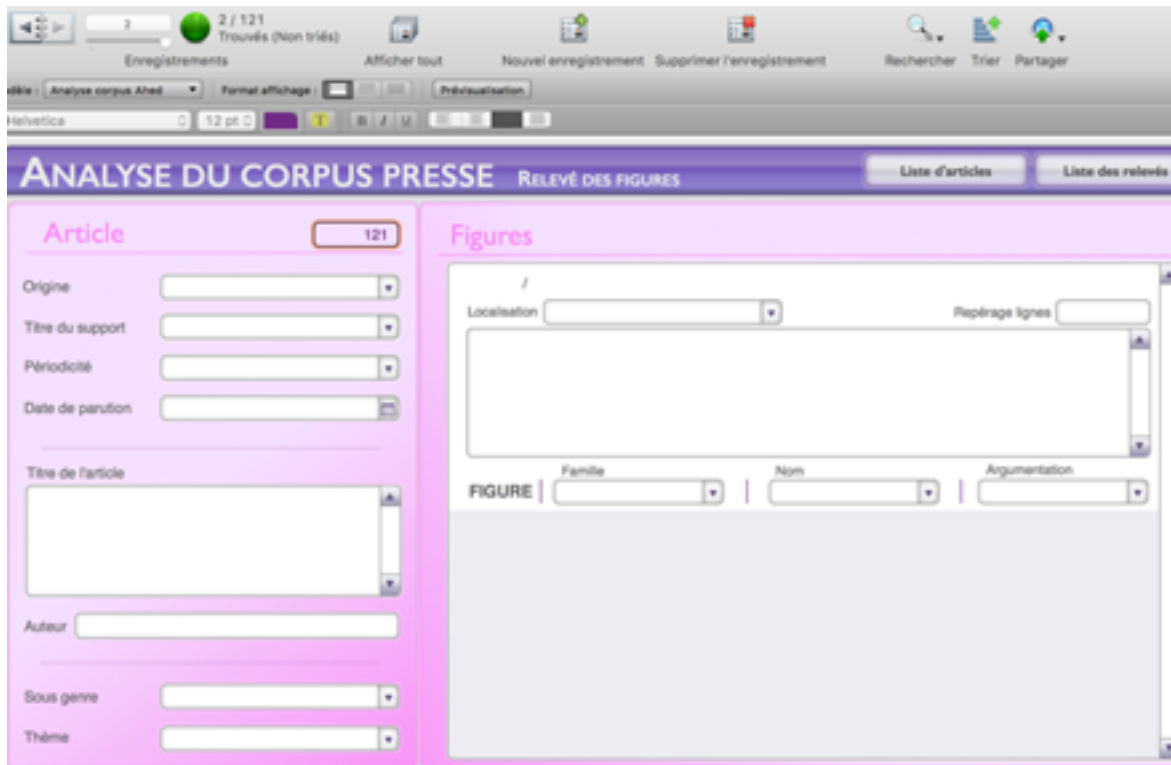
2
2 / 121
Trouvés (Non triés)
Enregistrements
Afficher tout
Nouvel enregistrement
Supprimer l'enregistrement
Rechercher
Trier
Partager

odèle : Analyse corpus Ahed
Format affichage :
Prévisualisation

Helvetica
12 pt

ANALYSE DU CORPUS PRESSE
RELEVÉ DES FIGURES
Liste d'articles
Liste des relevés

Article
121
Origine
Titre du support
Périodicité
Date de parution
Titre de l'article
Auteur
Sous genre
Thème

Figures
/
Localisation
Repérage lignes
FIGURE
Famille
Nom
Argumentation